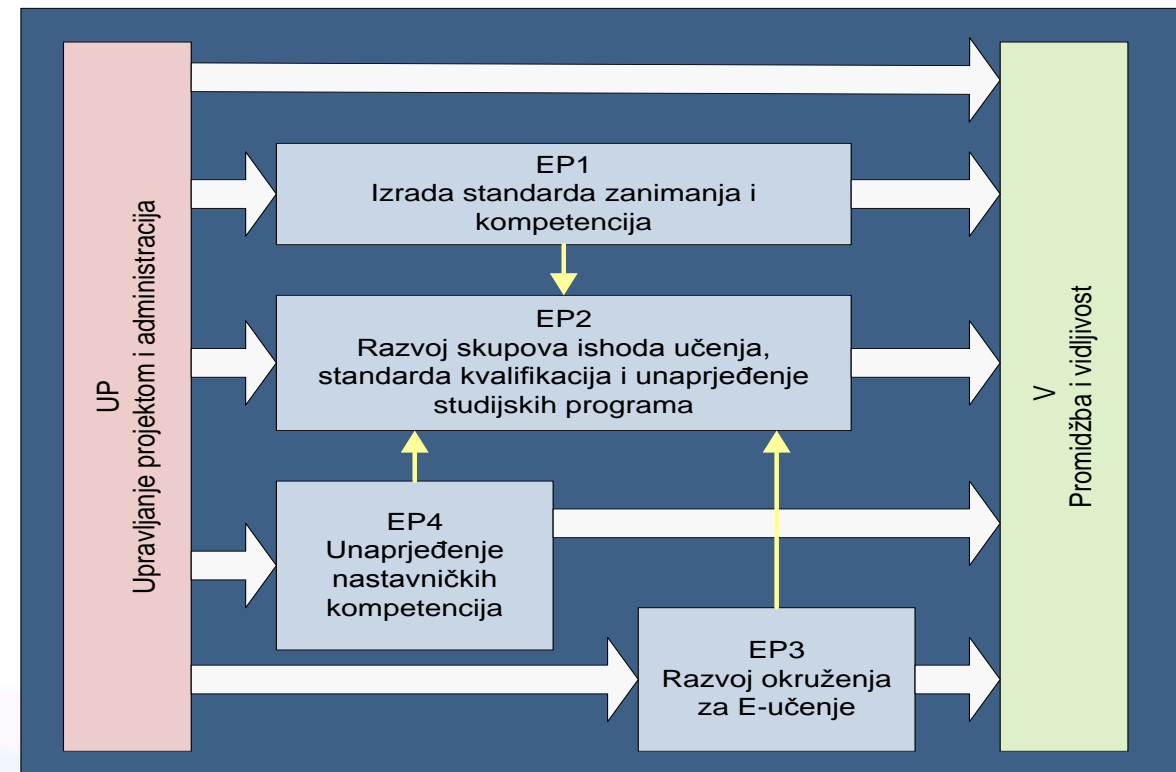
UP
Upravljanje projektom i administracija

EP1
Izrada standarda zanimanja i kompetencija

EP2
Razvoj skupova ishoda učenja, standarda kvalifikacija i unaprjeđenje studijskih programa

EP4
Unaprjeđenje nastavničkih kompetencija

EP3
Razvoj okruženja za E-učenje

V
Promidžba i vidljivost